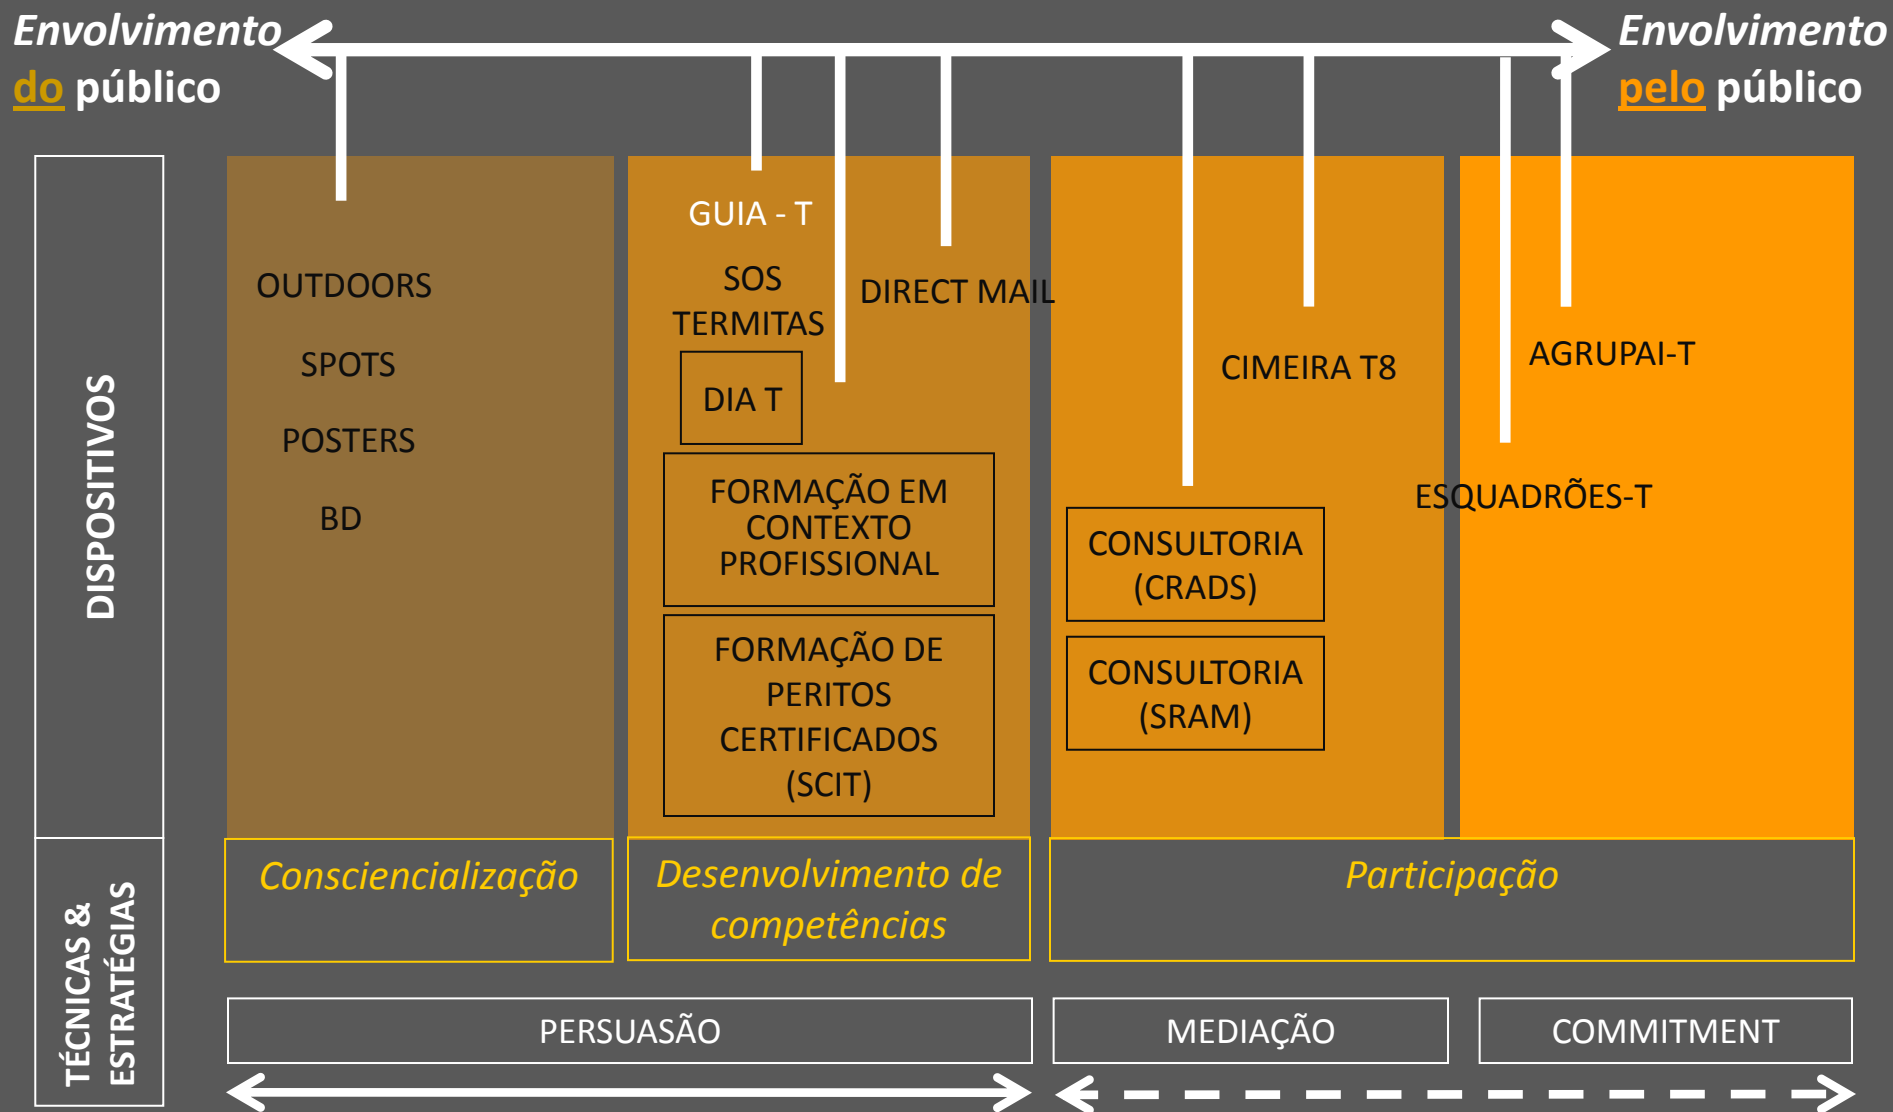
Envolvimento do público

Envolvimento pelo público

DISPOSITIVOS

OUTDOORS

SPOTS

POSTERS

BD

GUIA - T

SOS TERMITAS

DIRECT MAIL

DIA T

FORMAÇÃO EM CONTEXTO PROFISSIONAL

FORMAÇÃO DE PERITOS CERTIFICADOS (SCIT)

CIMEIRA T8

CONSULTORIA (CRADS)

CONSULTORIA (SRAM)

AGRUPAI-T

ESQUADRÕES-T

TÉCNICAS & ESTRATÉGIAS

Consciencialização

Desenvolvimento de competências

Participação

PERSUASÃO

MEDIAÇÃO

COMMITMENT